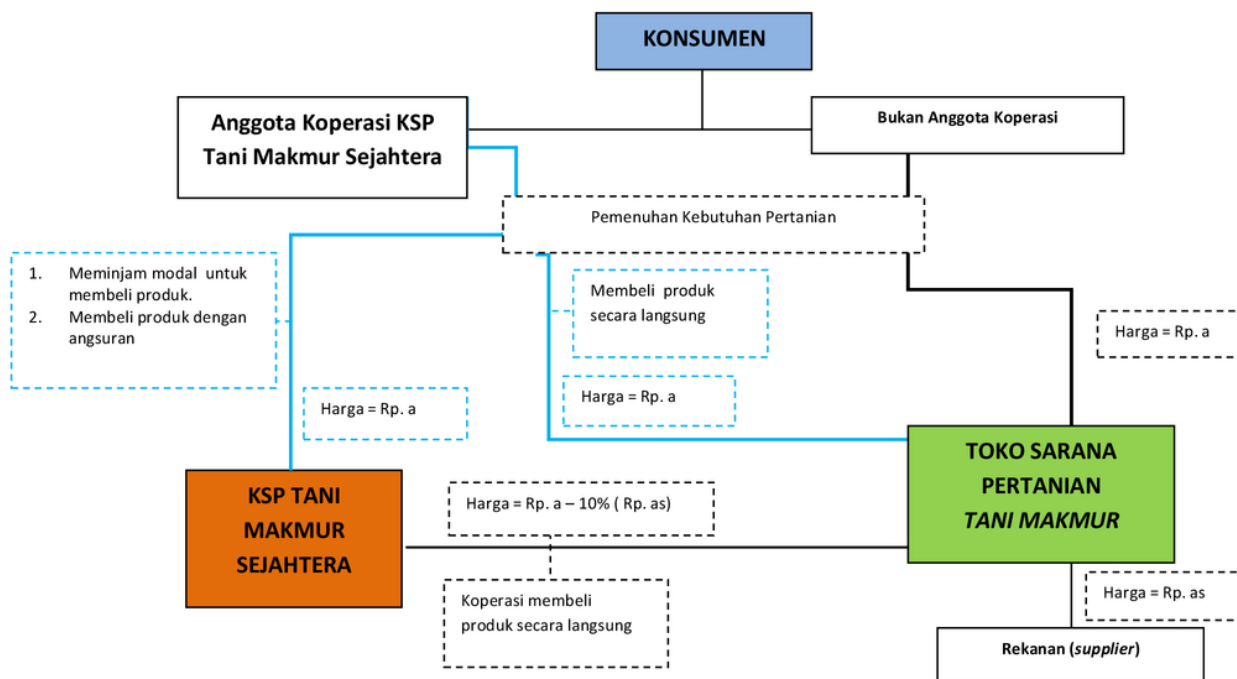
KONSUMEN

Anggota Koperasi KSP Tani Makmur Sejahtera

Bukan Anggota Koperasi

Pemenuhan Kebutuhan Pertanian

1. Meminjam modal untuk membeli produk.
2. Membeli produk dengan angsuran

Membeli produk secara langsung

Harga = Rp. a

Harga = Rp. a

Harga = Rp. a

KSP TANI MAKMUR SEJAHTERA

Harga = Rp. a – 10% ( Rp. as)

TOKO SARANA PERTANIAN *TANI MAKMUR*

Koperasi membeli produk secara langsung

Harga = Rp. as

Rekanan (*supplier*)